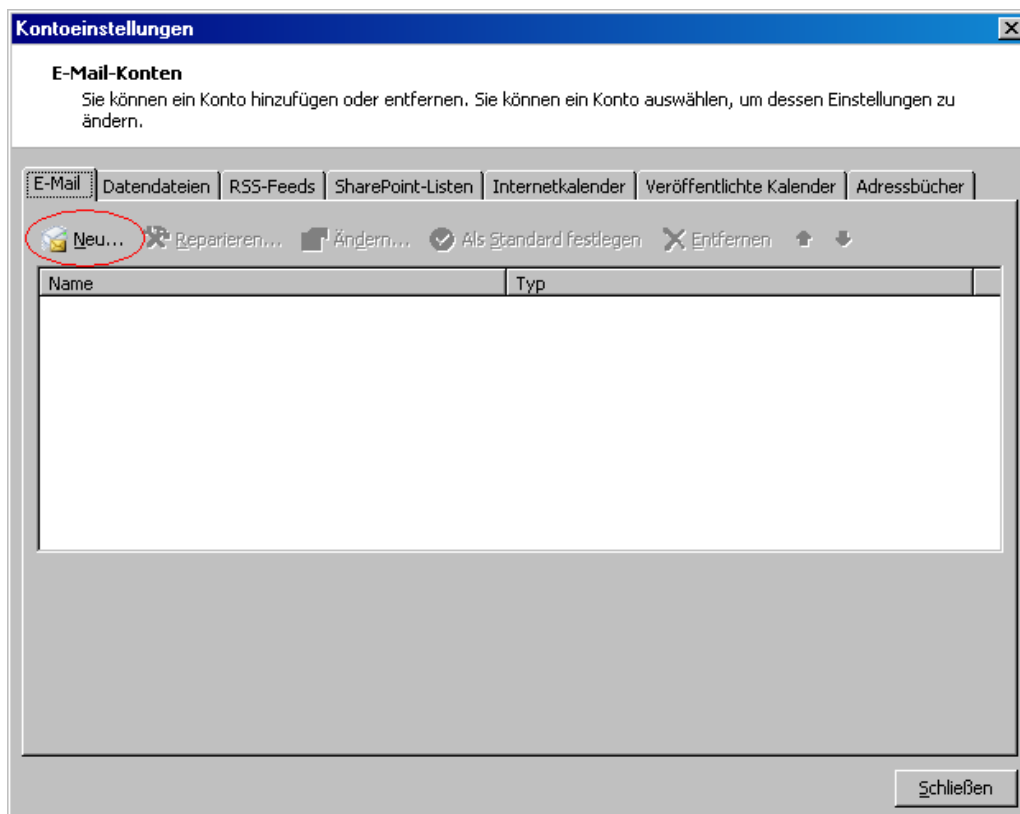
Kontoeinstellungen

E-Mail-Konten

Sie können ein Konto hinzufügen oder entfernen. Sie können ein Konto auswählen, um dessen Einstellungen zu ändern.

E-Mail | Datendateien | RSS-Feeds | SharePoint-Listen | Internetkalender | Veröffentlichte Kalender | Adressbücher

Neu... Reparieren... Ändern... Als Standard festlegen Entfernen

| Name | Typ |
|---|---|

Schließen